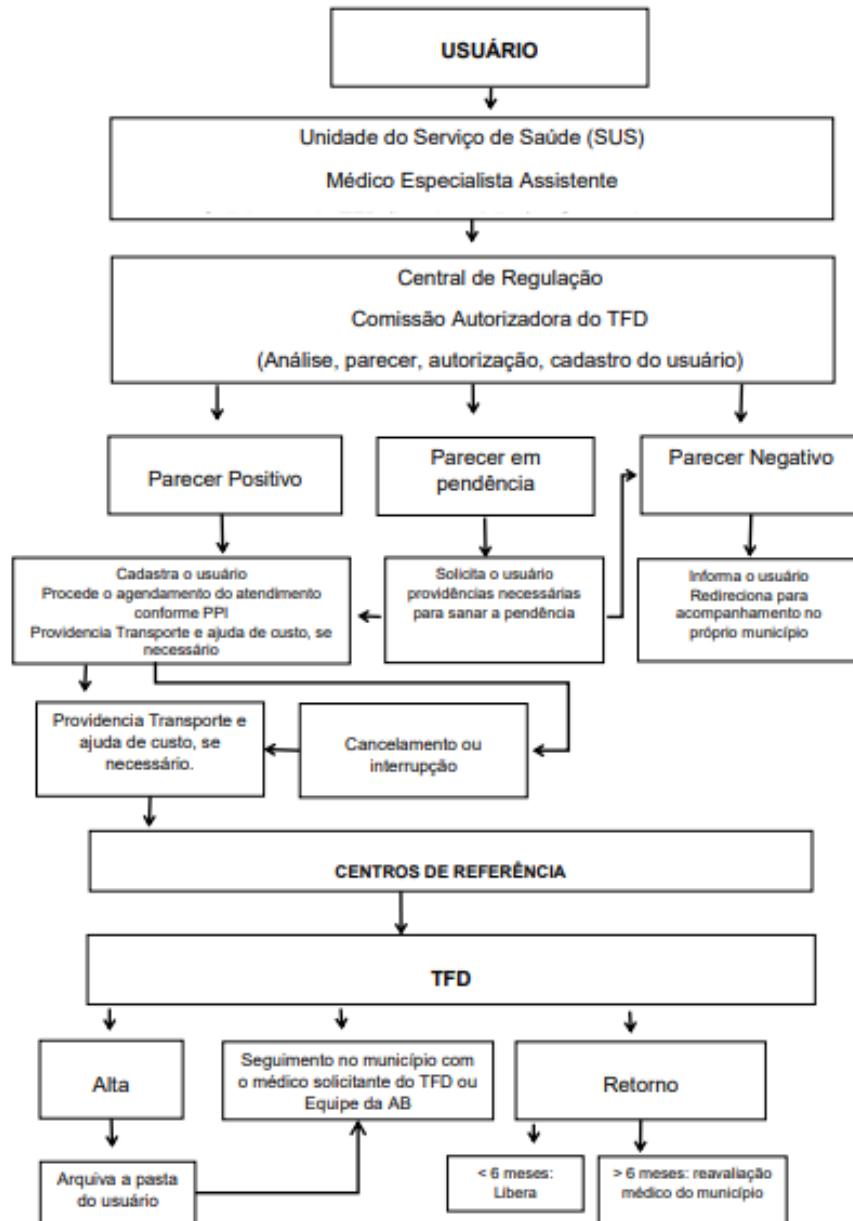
USUÁRIO

Unidade do Serviço de Saúde (SUS)

Médico Especialista Assistente

Central de Regulação

Comissão Autorizadora do TFD

(Análise, parecer, autorização, cadastro do usuário)

Parecer Positivo

Parecer em pendência

Parecer Negativo

Cadastra o usuário
Procede o agendamento do atendimento conforme PPI
Providencia Transporte e ajuda de custo, se necessário

Solicita o usuário providências necessárias para sanar a pendência

Informa o usuário
Redireciona para acompanhamento no próprio município

Providencia Transporte e ajuda de custo, se necessário.

Cancelamento ou interrupção

CENTROS DE REFERÊNCIA

TFD

Alta

Seguimento no município com o médico solicitante do TFD ou Equipe da AB

Retorno

Arquiva a pasta do usuário

< 6 meses: Libera

> 6 meses: reavaliação médico do município